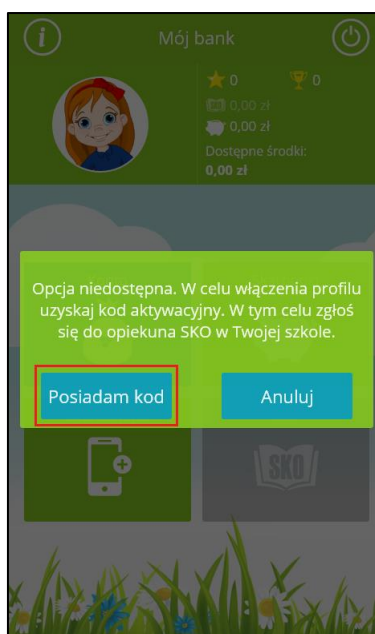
i

Mój bank

0
0
0,00 zł
0,00 zł
Dostępne środki:
0,00 zł

Opcja niedostępna. W celu włączenia profilu uzyskaj kod aktywacyjny. W tym celu zgłoś się do opiekuna SKO w Twojej szkole.

Posiadam kod

Anuluj

SKO